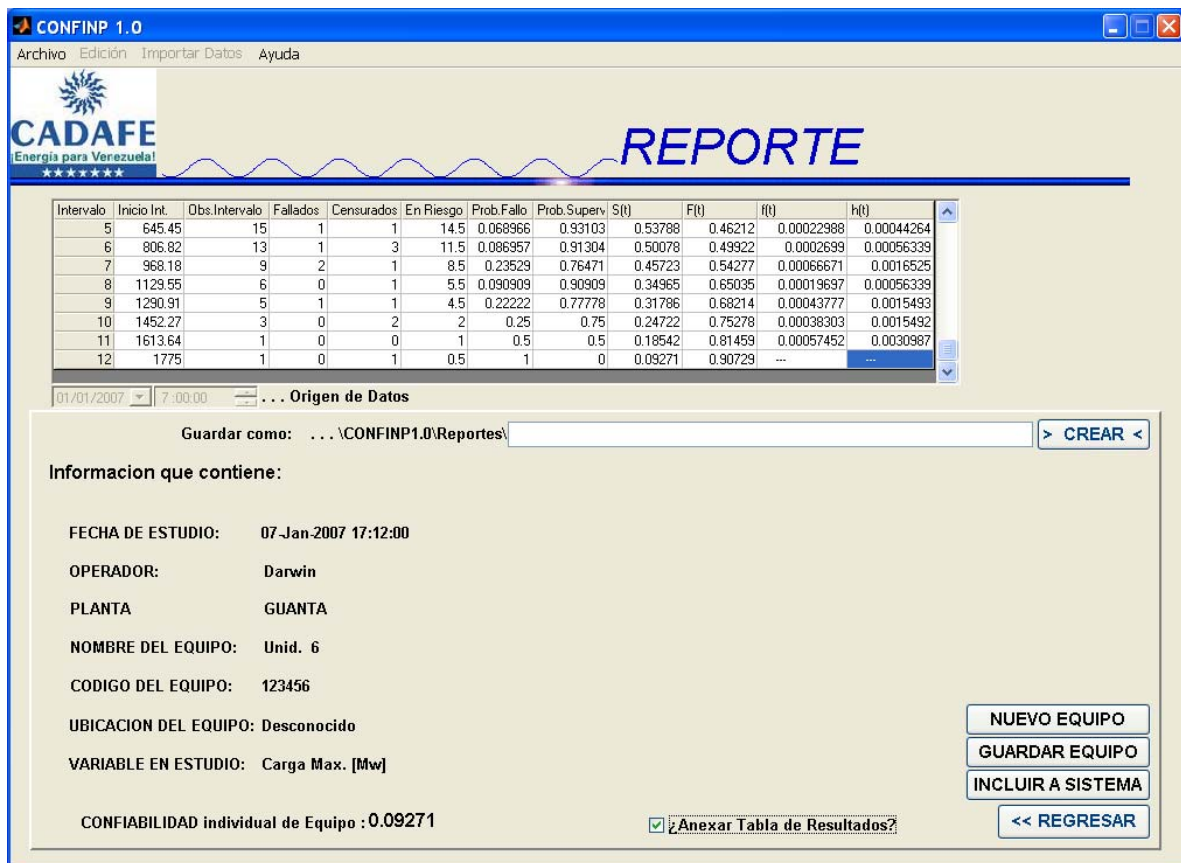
CONFINP 1.0

Archivo Edición Importar Datos Ayuda

CADAFE
¡Energía para Venezuela!

REPORTE

| Intervalo | Inicio Int. | Obs.Intervalo | Fallados | Censurados | En Riesgo | Prob.Fallo | Prob.Superv | S(t) | F(t) | f(t) | h(t) |
|---|---|---|---|---|---|---|---|---|---|---|---|
| 5 | 645.45 | 15 | 1 | 1 | 14.5 | 0.068966 | 0.93103 | 0.53788 | 0.46212 | 0.00022988 | 0.00044264 |
| 6 | 806.82 | 13 | 1 | 3 | 11.5 | 0.086957 | 0.91304 | 0.50078 | 0.49922 | 0.0002699 | 0.00056339 |
| 7 | 968.18 | 9 | 2 | 1 | 8.5 | 0.23529 | 0.76471 | 0.45723 | 0.54277 | 0.00066671 | 0.0016525 |
| 8 | 1129.55 | 6 | 0 | 1 | 5.5 | 0.090909 | 0.90909 | 0.34965 | 0.65035 | 0.00019697 | 0.00056339 |
| 9 | 1290.91 | 5 | 1 | 1 | 4.5 | 0.22222 | 0.77778 | 0.31786 | 0.68214 | 0.00043777 | 0.0015493 |
| 10 | 1452.27 | 3 | 0 | 2 | 2 | 0.25 | 0.75 | 0.24722 | 0.75278 | 0.00038303 | 0.0015492 |
| 11 | 1613.64 | 1 | 0 | 0 | 1 | 0.5 | 0.5 | 0.18542 | 0.81459 | 0.00057452 | 0.0030987 |
| 12 | 1775 | 1 | 0 | 1 | 0.5 | 1 | 0 | 0.09271 | 0.90729 | --- | --- |

01/01/2007 7:00:00 ... Origen de Datos

Guardar como: ...\CONFINP1.0\Reportes\

> CREAR <

Informacion que contiene:

FECHA DE ESTUDIO: 07-Jan-2007 17:12:00

OPERADOR: Darwin

PLANTA GUANTA

NOMBRE DEL EQUIPO: Unid. 6

CODIGO DEL EQUIPO: 123456

UBICACION DEL EQUIPO: Desconocido

VARIABLE EN ESTUDIO: Carga Max. [Mw]

CONFIABILIDAD individual de Equipo : 0.09271

¿Anexar Tabla de Resultados?

NUEVO EQUIPO
GUARDAR EQUIPO
INCLUIR A SISTEMA
<< REGRESAR